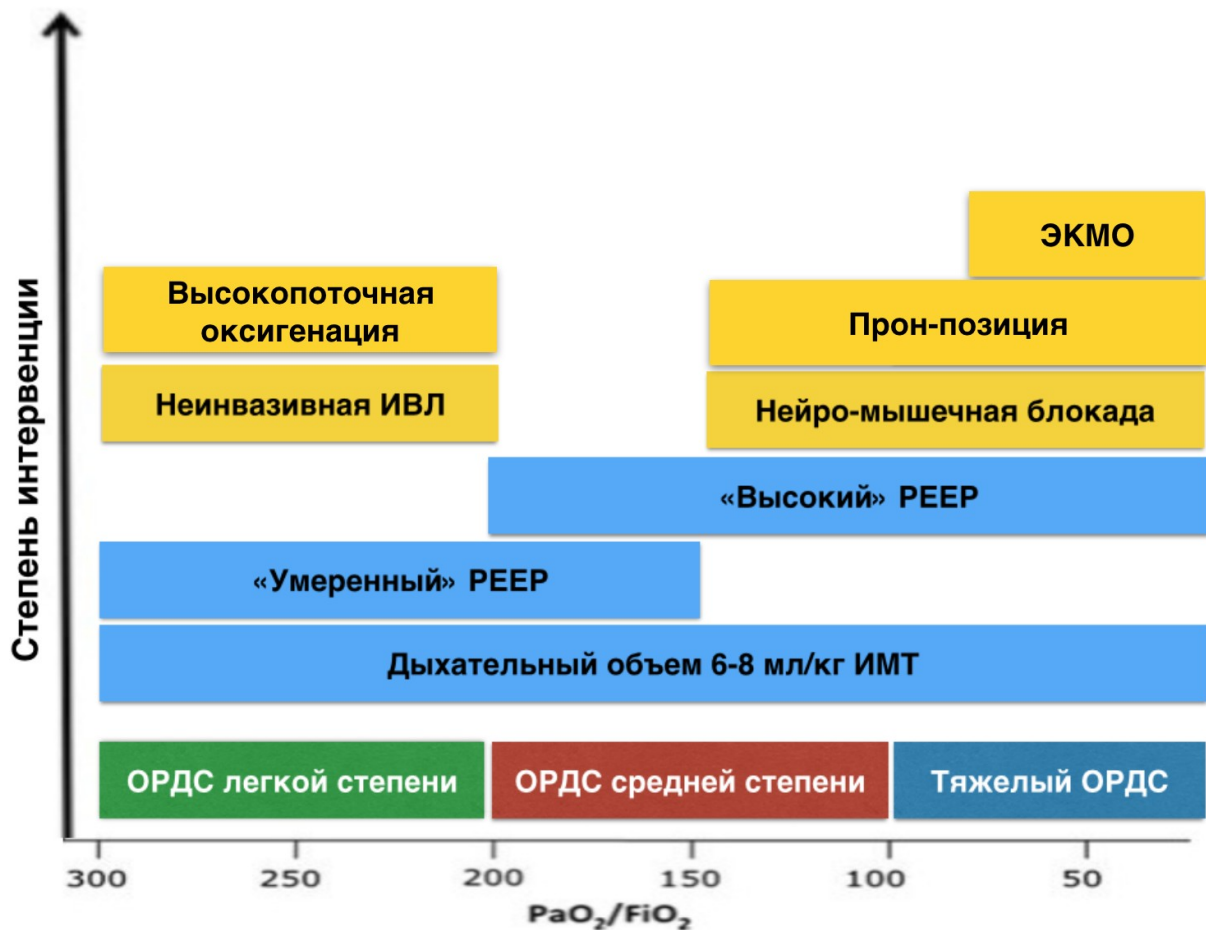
Степень интервенции

ЭКМО

Высокопоточная оксигенация

Прон-позиция

Неинвазивная ИВЛ

Нейро-мышечная блокада

«Высокий» PEEP

«Умеренный» PEEP

Дыхательный объем 6-8 мл/кг ИМТ

ОРДС легкой степени

ОРДС средней степени

Тяжелый ОРДС

300 250 200 150 100 50

$PaO_2/FiO_2$